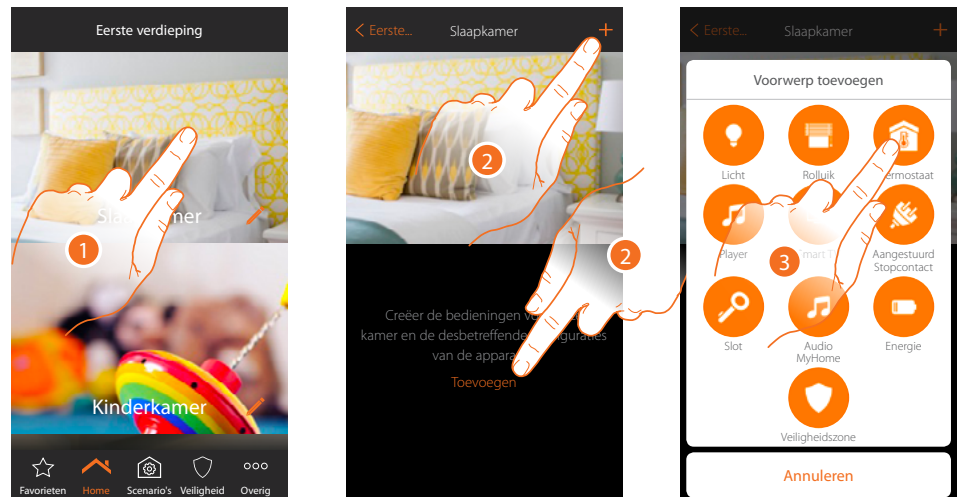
Eerste verdieping

Sla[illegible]mer

1

Kinderkamer

Favorieten Home Scenario's Veiligheid Overig

< Eerste... Slaapkamer +

2

2

Creëer de bedieningen v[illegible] kamer en de desbetreffende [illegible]guraties van de appara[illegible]

Toevoegen

< Eerste... Slaapkamer +

Voorwerp toevoegen

Licht

Rolluik

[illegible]ermostaat

Player

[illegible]mart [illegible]

Aangestuurd Stopcontact

3

Slot

Audio MyHome

Energie

Veiligheidszone

Annuleren